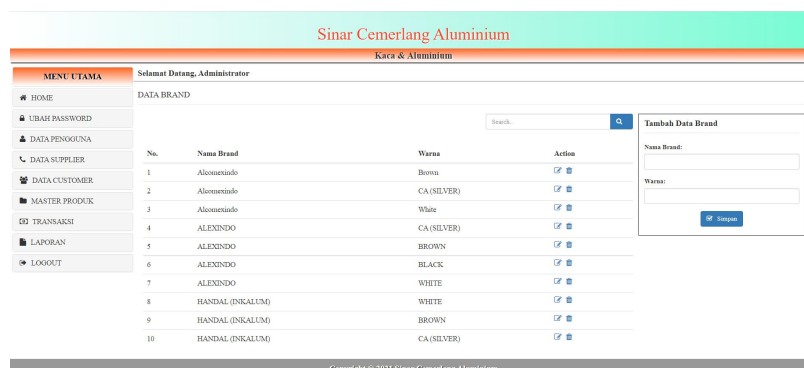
Sinar Cemerlang Aluminium

Kaca & Aluminium

MENU UTAMA

HOME

UBAH PASSWORD

DATA PENGGUNA

DATA SUPPLIER

DATA CUSTOMER

MASTER PRODUK

TRANSAKSI

LAPORAN

LOGOUT

Selamat Datang, Administrator

DATA BRAND

Search..

| No. | Nama Brand | Warna | Action |
|---|---|---|---|
| 1 | Alcomexindo | Brown | |
| 2 | Alcomexindo | CA (SILVER) | |
| 3 | Alcomexindo | White | |
| 4 | ALEXINDO | CA (SILVER) | |
| 5 | ALEXINDO | BROWN | |
| 6 | ALEXINDO | BLACK | |
| 7 | ALEXINDO | WHITE | |
| 8 | HANDAL (INKALUM) | WHITE | |
| 9 | HANDAL (INKALUM) | BROWN | |
| 10 | HANDAL (INKALUM) | CA (SILVER) | |

Tambah Data Brand

Nama Brand:

Warna:

Simpan

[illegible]